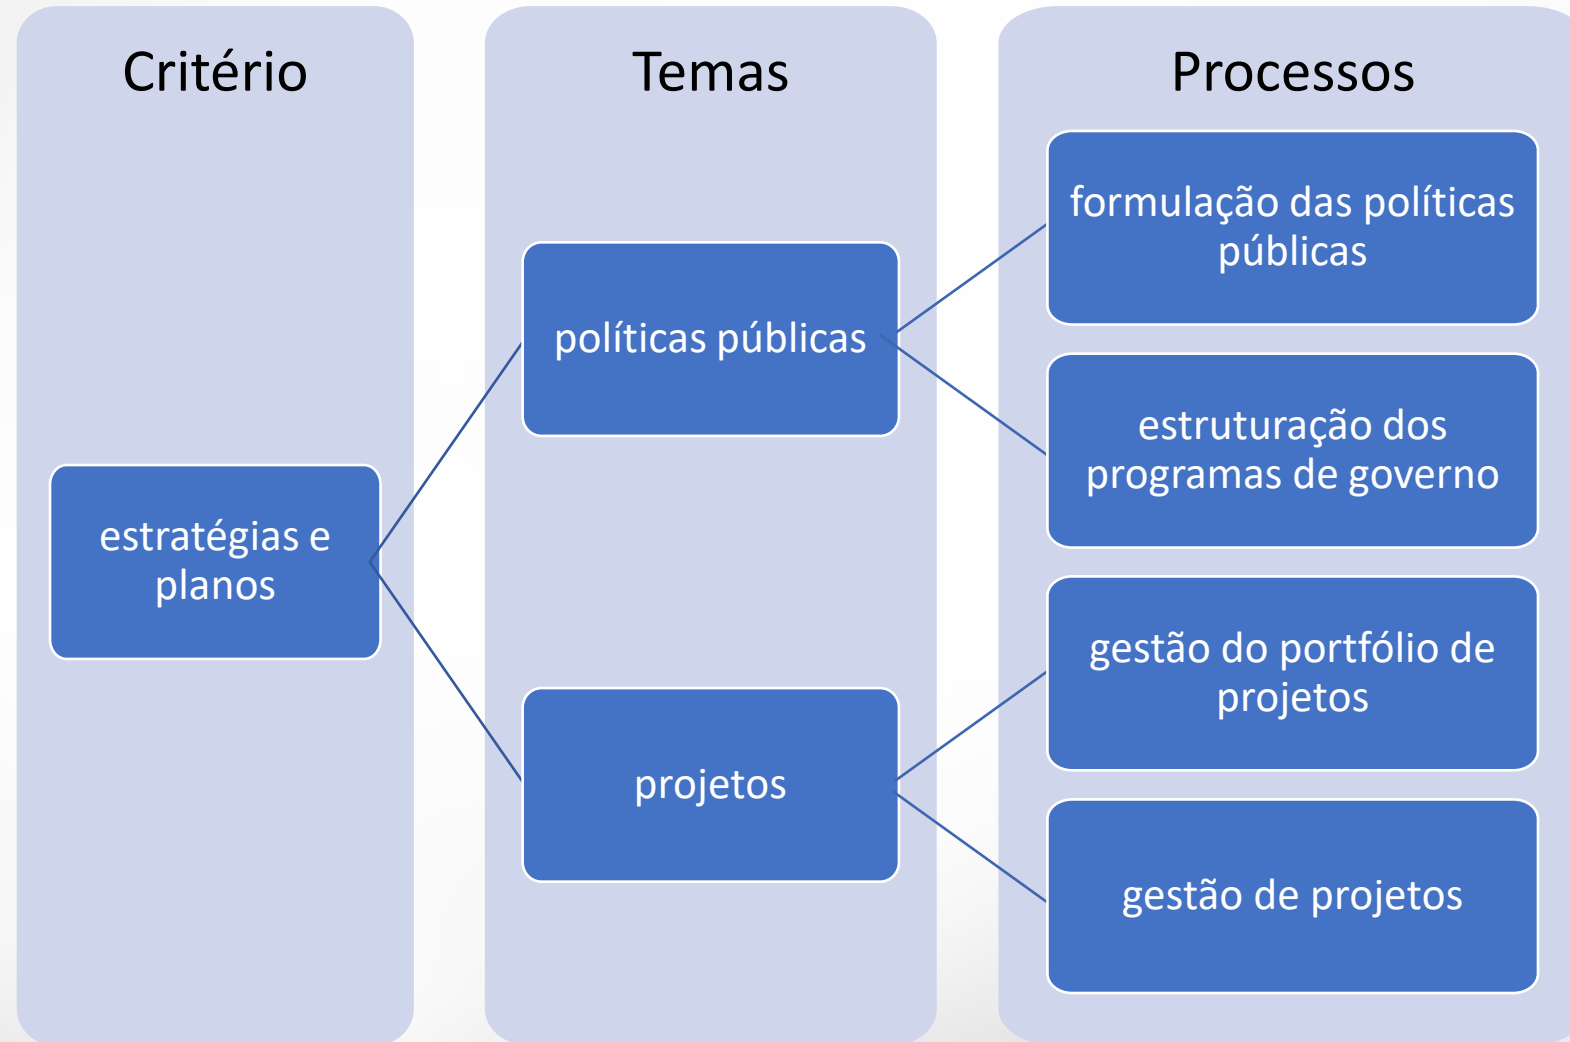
Critério

estratégias e planos

Temas

políticas públicas

projetos

Processos

formulação das políticas públicas

estruturação dos programas de governo

gestão do portfólio de projetos

gestão de projetos